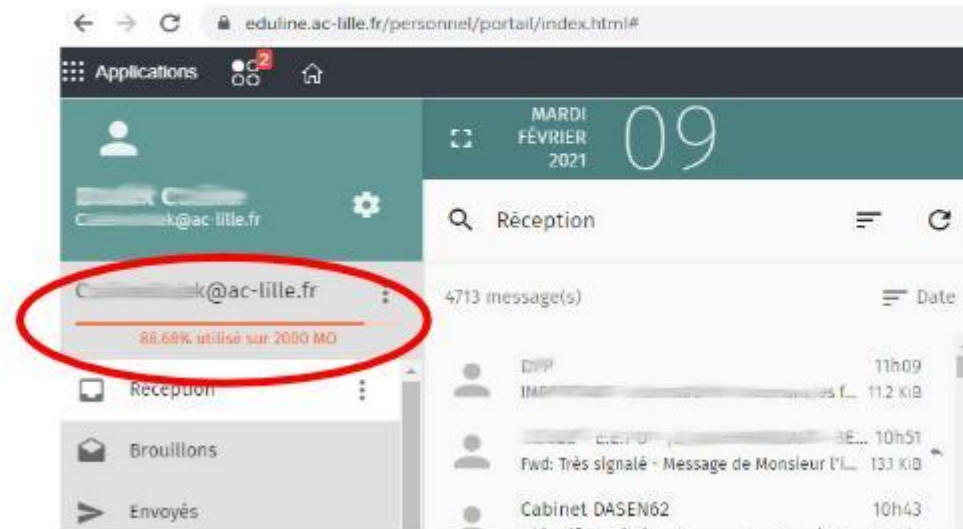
eduline.ac-lille.fr/personnel/portail/index.html#

Applications 2

MARDI FÉVRIER 2021 09

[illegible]@ac-lille.fr

Réception

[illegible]@ac-lille.fr

88.68% utilisé sur 2000 MO

4713 message(s)

Date

Réception

Brouillons

Envoyés

DPP 11h09
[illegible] 11.2 KiB

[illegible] 10h51
Fwd: Très signalé - Message de Monsieur l'I... 13.1 KiB

Cabinet DASEN62 10h43